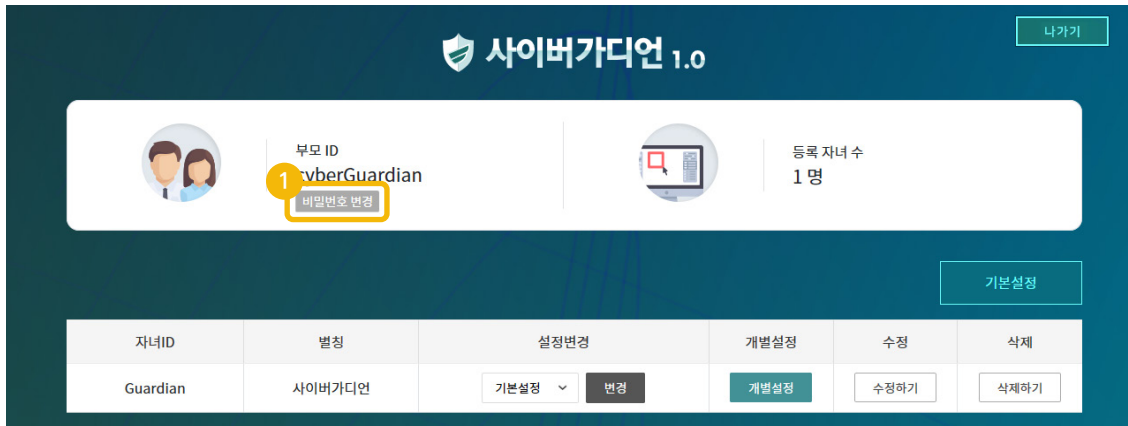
나가기

사이버가디언 1.0

부모 ID
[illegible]yberGuardian
1
비밀번호 변경

등록 자녀 수
1 명

기본설정

| 자녀ID | 별칭 | 설정변경 | 개별설정 | 수정 | 삭제 |
|---|---|---|---|---|---|
| Guardian | 사이버가디언 | 기본설정 변경 | 개별설정 | 수정하기 | 삭제하기 |